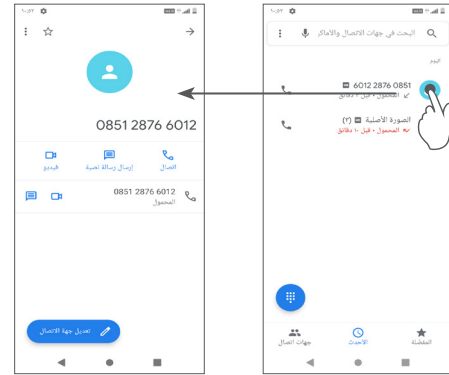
١٠:٥٢

0851 2876 6012

اتصال
إرسال رسالة نصية
فيديو

0851 2876 6012
المحمول

تعديل جهة الاتصال

١٠:٥٢

البحث في جهات الاتصال والأماكن

اليوم

0851 2876 6012
المحمول • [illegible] دقائق

الصورة الأصلية (٢)
المحمول • قبل ١٠ دقائق

المفضلة
الأحدث
جهات اتصال